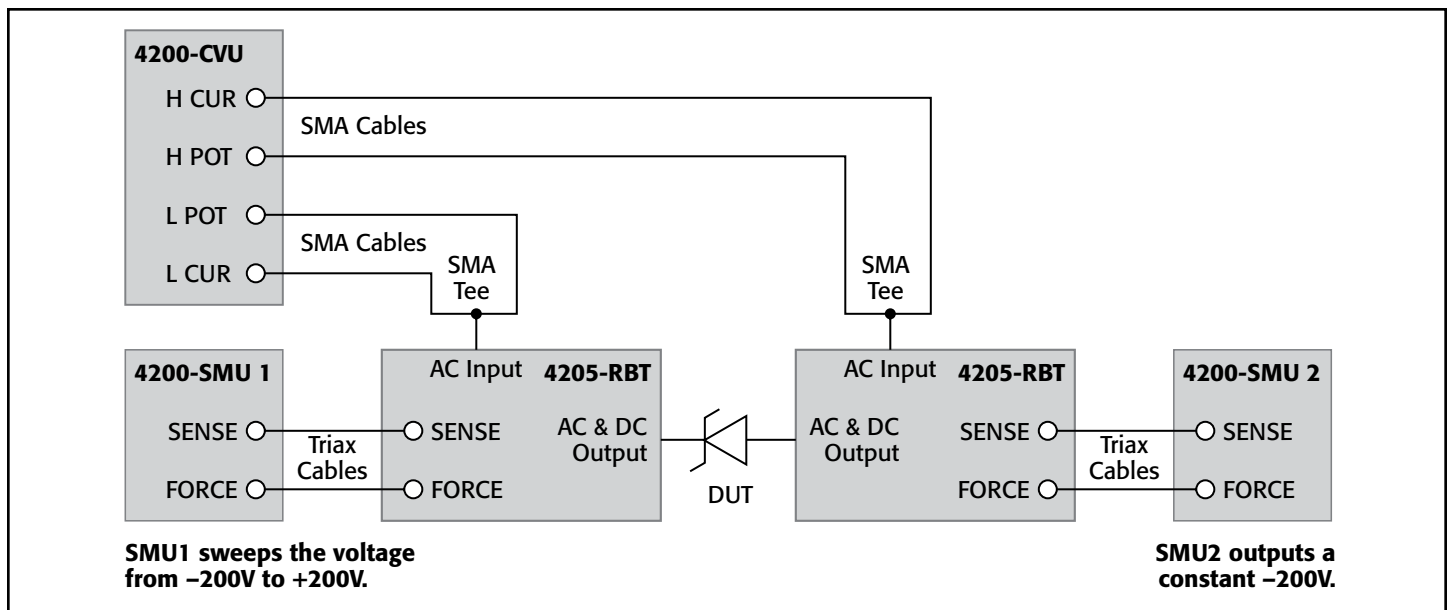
4200-CVU

H CUR

SMA Cables

H POT

L POT

SMA Cables

L CUR

SMA Tee

SMA Tee

4200-SMU 1

SENSE

FORCE

Triax Cables

AC Input

4205-RBT

SENSE

FORCE

AC & DC Output

DUT

AC Input

4205-RBT

AC & DC Output

SENSE

FORCE

Triax Cables

4200-SMU 2

SENSE

FORCE

SMU1 sweeps the voltage from –200V to +200V.

SMU2 outputs a constant –200V.